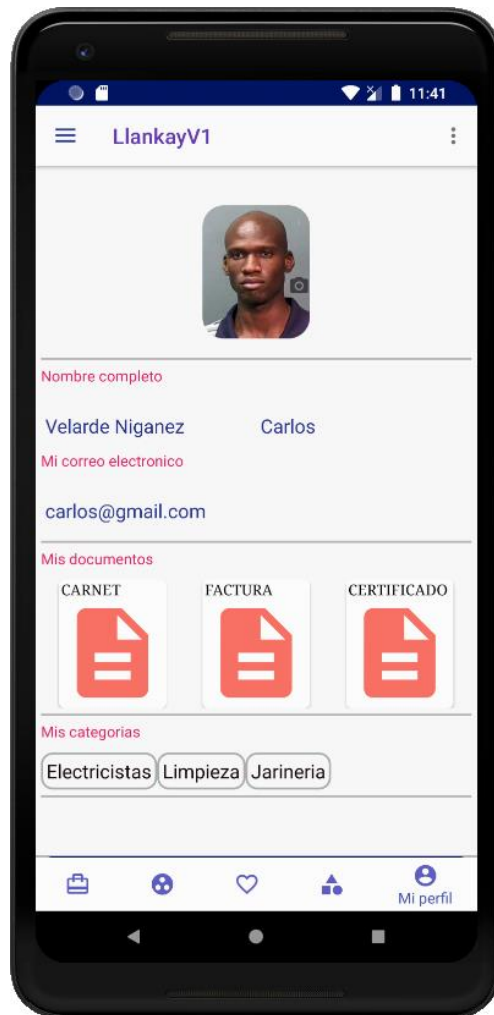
11:41

LlankayV1

Nombre completo

Velarde Niganez Carlos

Mi correo electronico

carlos@gmail.com

Mis documentos

CARNET FACTURA CERTIFICADO

Mis categorias

Electricistas Limpieza Jarineria

Mi perfil